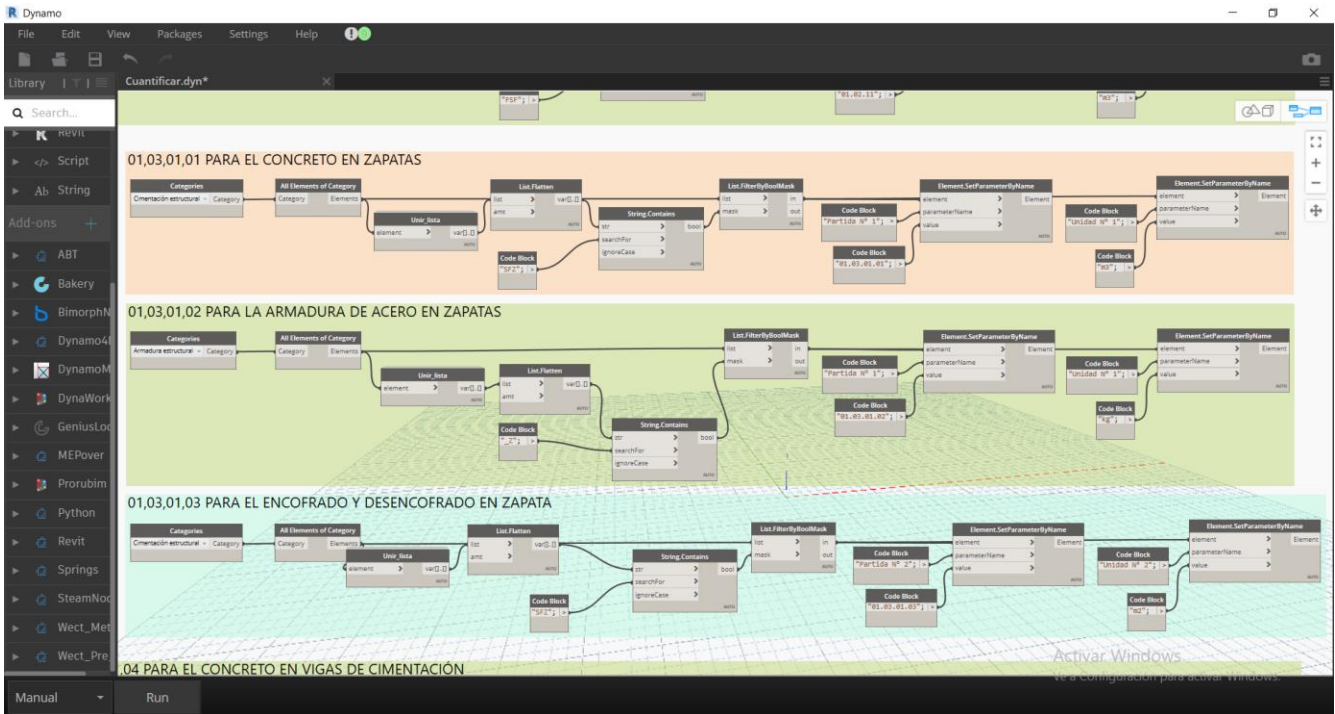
Dynamo

File Edit View Packages Settings Help

Library

Cuantificar.dyn*

Search...

Revit
Script
String
Add-ons
ABT
Bakery
BimorphN
Dynamo4
DynamoM
DynaWork
GeniusLoc
MEPover
Prorubim
Python
Revit
Springs
SteamNoc
Wect_Met
Wect_Pre

"PSF"; "01.02.11"; "m3";

01,03,01,01 PARA EL CONCRETO EN ZAPATAS

Categories
Cimentación estructural Category
All Elements of Category
Category Elements
Unir_lista
element var[]..[]
List.Flatten
list var[]..[]
amt
Code Block
"SFZ";
String.Contains
str bool
searchFor
ignoreCase
List.FilterByBoolMask
list in
mask out
Code Block
"Partida N° 1";
Code Block
"01.03.01.01";
Element.SetParameterByName
element Element
parameterName
value
Code Block
"Unidad N° 1";
Code Block
"m3";
Element.SetParameterByName
element Element
parameterName
value

01,03,01,02 PARA LA ARMADURA DE ACERO EN ZAPATAS

Categories
Armadura estructural Category
All Elements of Category
Category Elements
Unir_lista
element var[]..[]
List.Flatten
list var[]..[]
amt
Code Block
"_Z";
String.Contains
str bool
searchFor
ignoreCase
List.FilterByBoolMask
list in
mask out
Code Block
"Partida N° 1";
Code Block
"01.03.01.02";
Element.SetParameterByName
element Element
parameterName
value
Code Block
"Unidad N° 1";
Code Block
"kg";
Element.SetParameterByName
element Element
parameterName
value

01,03,01,03 PARA EL ENCOFRADO Y DESENCOFRADO EN ZAPATA

Categories
Cimentación estructural Category
All Elements of Category
Category Elements
Unir_lista
element var[]..[]
List.Flatten
list var[]..[]
amt
Code Block
"SFZ";
String.Contains
str bool
searchFor
ignoreCase
List.FilterByBoolMask
list in
mask out
Code Block
"Partida N° 2";
Code Block
"01.03.01.03";
Element.SetParameterByName
element Element
parameterName
value
Code Block
"Unidad N° 2";
Code Block
"m2";
Element.SetParameterByName
element Element
parameterName
value

.04 PARA EL CONCRETO EN VIGAS DE CIMENTACIÓN

Activar Windows
Ve a Configuración para activar Windows.

Manual
Run